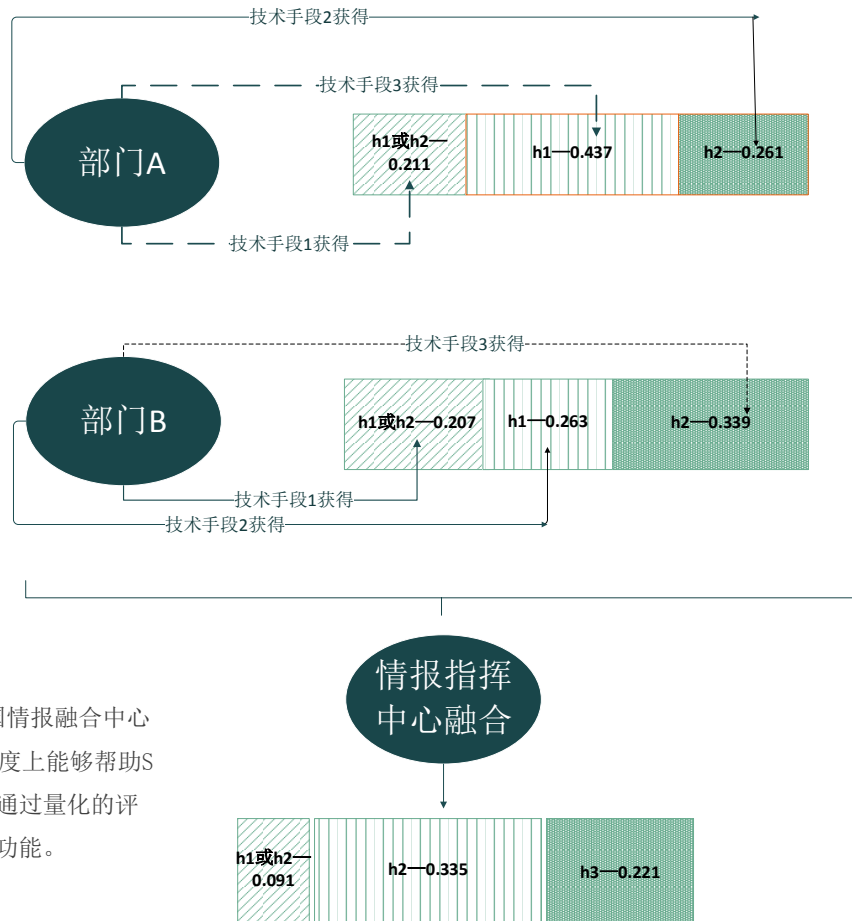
技术手段2获得

技术手段3获得

部门A

h1或h2—0.211

h1—0.437

h2—0.261

技术手段1获得

技术手段3获得

部门B

h1或h2—0.207

h1—0.263

h2—0.339

技术手段1获得

技术手段2获得

情报指挥中心融合

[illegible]情报融合中心
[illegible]度上能够帮助S
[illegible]通过量化的评
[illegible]功能。

h1或h2—0.091

h2—0.335

h3—0.221